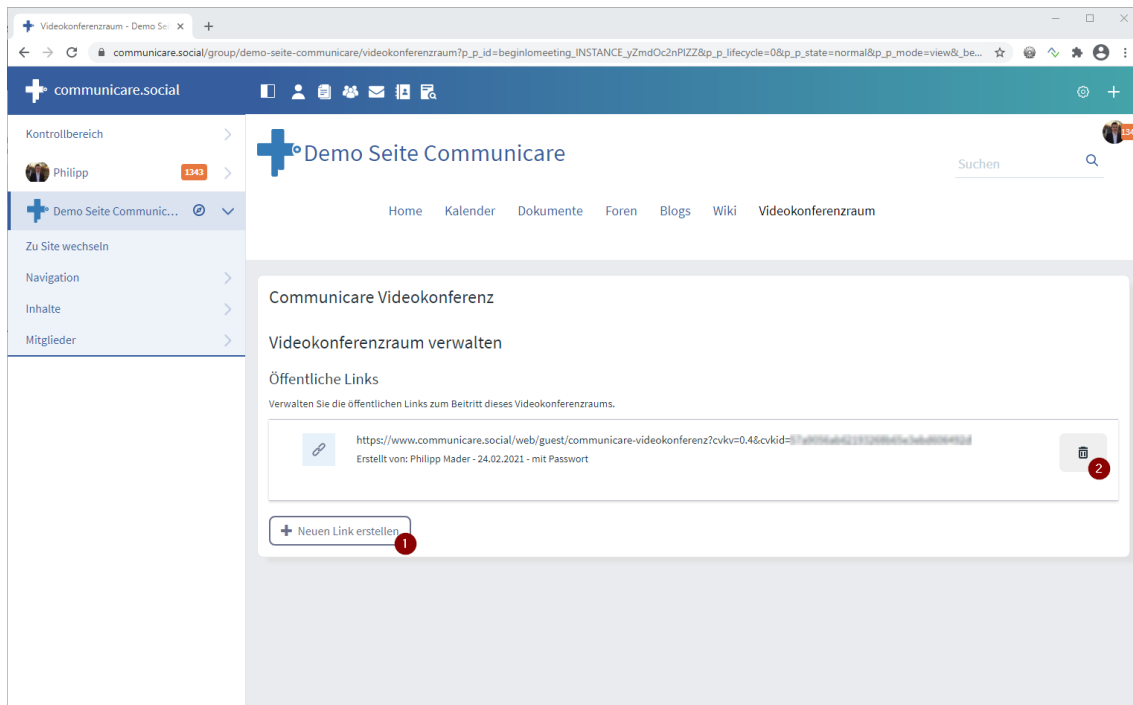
Videokonferenzraum - Demo Sei ×
+
communicare.social/group/demo-seite-communicare/videokonferenzraum?p_p_id=beginlomeeting_INSTANCE_yZmdOc2nPIZZ&p_p_lifecycle=0&p_p_state=normal&p_p_mode=view&_be...

communicare.social

Kontrollbereich
Philipp 1343
Demo Seite Communic...
Zu Site wechseln
Navigation
Inhalte
Mitglieder

Demo Seite Communicare
Suchen
Home Kalender Dokumente Foren Blogs Wiki Videokonferenzraum

Communicare Videokonferenz

Videokonferenzraum verwalten

Öffentliche Links

Verwalten Sie die öffentlichen Links zum Beitritt dieses Videokonferenzraums.

https://www.communicare.social/web/guest/communicare-videokonferenz?cvkv=0.4&cvkid=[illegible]
Erstellt von: Philipp Mader - 24.02.2021 - mit Passwort

2

Neuen Link erstellen
1